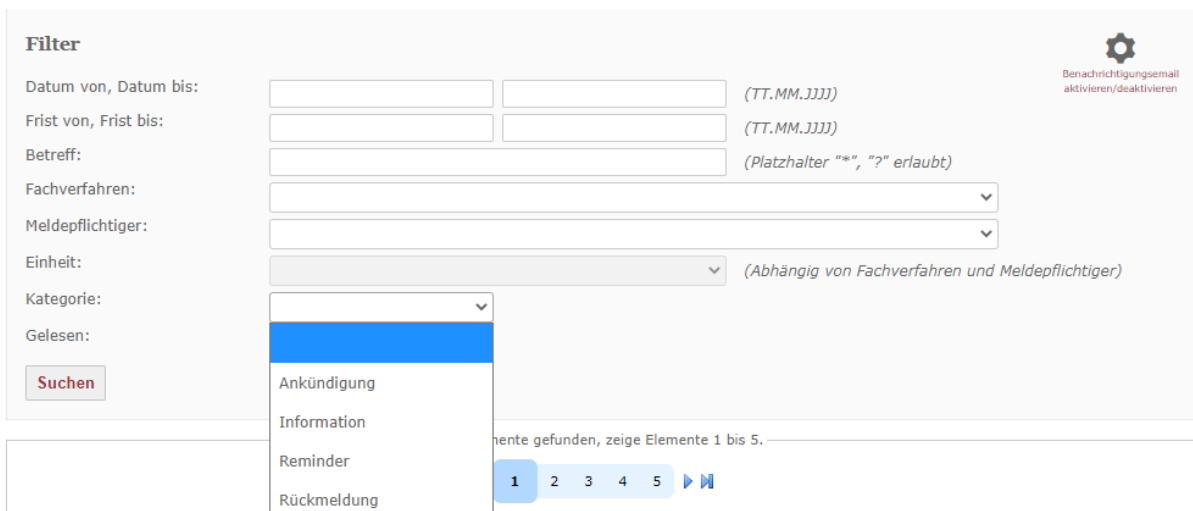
Filter

Benachrichtigungsemail aktivieren/deaktivieren

Datum von, Datum bis: (TT.MM.JJJJ)

Frist von, Frist bis: (TT.MM.JJJJ)

Betreff: (Platzhalter "*", "?" erlaubt)

Fachverfahren:

Meldepflichtiger:

Einheit: (Abhängig von Fachverfahren und Meldepflichtiger)

Kategorie:

Gelesen:

Suchen

Ankündigung

Information

Reminder

Rückmeldung

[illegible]mente gefunden, zeige Elemente 1 bis 5.

1 2 3 4 5